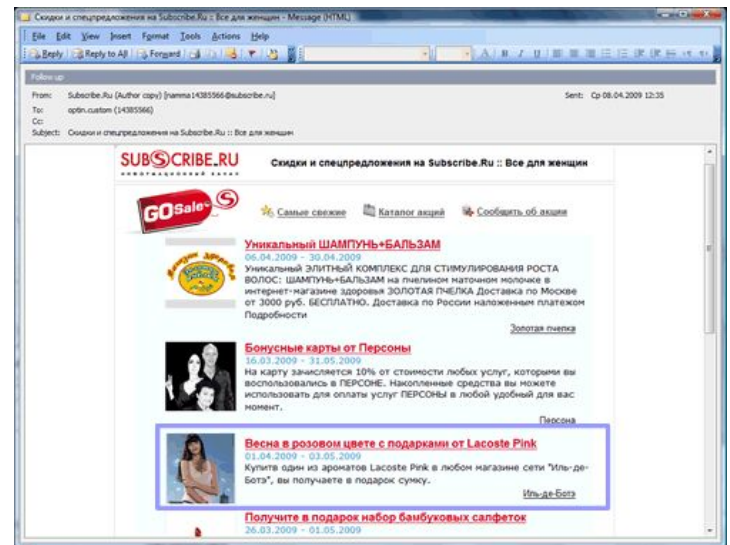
Скидки и спецпредложения на Subscribe.Ru :: Все для женщин - Message (HTML)

File Edit View Insert Format Tools Actions Help

Reply Reply to All Forward

Follow up

From: Subscribe.Ru (Author copy) [namma14385566@subscribe.ru]
To: optin.custom (14385566)
Cc:
Subject: Скидки и спецпредложения на Subscribe.Ru :: Все для женщин

Sent: Ср 08.04.2009 12:35

SUBSCRIBE.RU информационный канал

Скидки и спецпредложения на Subscribe.Ru :: Все для женщин

GOSale

Самые свежие Каталог акций Сообщить об акции

Уникальный ШАМПУНЬ+БАЛЬЗАМ
06.04.2009 - 30.04.2009
Уникальный ЭЛИТНЫЙ КОМПЛЕКС ДЛЯ СТИМУЛИРОВАНИЯ РОСТА ВОЛОС: ШАМПУНЬ+БАЛЬЗАМ на пчелином маточном молочке в интернет-магазине здоровья ЗОЛОТАЯ ПЧЕЛКА Доставка по Москве от 3000 руб. БЕСПЛАТНО. Доставка по России наложенным платежом Подробности
Золотая пчелка

Бонусные карты от Персоны
16.03.2009 - 31.05.2009
На карту зачисляется 10% от стоимости любых услуг, которыми вы воспользовались в ПЕРСОНЕ. Накопленные средства вы можете использовать для оплаты услуг ПЕРСОНЫ в любой удобный для вас момент.
Персона

Весна в розовом цвете с подарками от Lacoste Pink
01.04.2009 - 03.05.2009
Купить один из ароматов Lacoste Pink в любом магазине сети "Иль-де-Ботэ", вы получаете в подарок сумку.
Иль-де-Ботэ

Получите в подарок набор бамбуковых салфеток
26.03.2009 - 01.05.2009